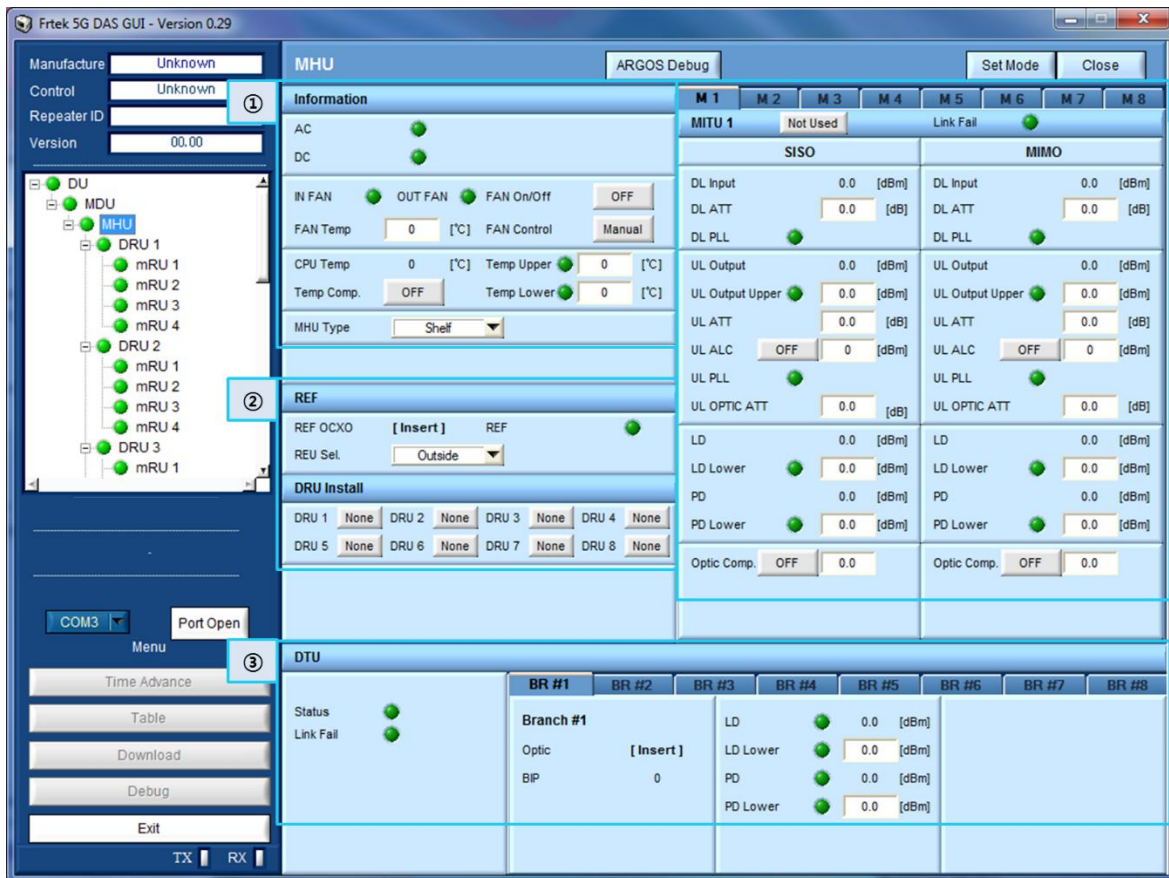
Frtek 5G DAS GUI - Version 0.29

Manufacture Unknown
Control Unknown
Repeater ID
Version 00.00

DU
MDU
MHU
DRU 1
mRU 1
mRU 2
mRU 3
mRU 4
DRU 2
mRU 1
mRU 2
mRU 3
mRU 4
DRU 3
mRU 1

COM3
Port Open
Menu
Time Advance
Table
Download
Debug
Exit
TX RX

MHU
ARGOS Debug
Set Mode
Close

①
Information
AC
DC
IN FAN OUT FAN FAN On/Off OFF
FAN Temp 0 [°C] FAN Control Manual
CPU Temp 0 [°C] Temp Upper 0 [°C]
Temp Comp. OFF Temp Lower 0 [°C]
MHU Type Shelf

②
REF
REF OCXO [ Insert ] REF
REU Sel. Outside

DRU Install
DRU 1 None DRU 2 None DRU 3 None DRU 4 None
DRU 5 None DRU 6 None DRU 7 None DRU 8 None

M 1 M 2 M 3 M 4 M 5 M 6 M 7 M 8
MITU 1 Not Used Link Fail

| SISO | | | MIMO | | |
|---|---|---|---|---|---|
| DL Input | 0.0 | [dBm] | DL Input | 0.0 | [dBm] |
| DL ATT | 0.0 | [dB] | DL ATT | 0.0 | [dB] |
| DL PLL | | | DL PLL | | |
| UL Output | 0.0 | [dBm] | UL Output | 0.0 | [dBm] |
| UL Output Upper | 0.0 | [dBm] | UL Output Upper | 0.0 | [dBm] |
| UL ATT | 0.0 | [dB] | UL ATT | 0.0 | [dB] |
| UL ALC OFF | 0 | [dBm] | UL ALC OFF | 0 | [dBm] |
| UL PLL | | | UL PLL | | |
| UL OPTIC ATT | 0.0 | [dB] | UL OPTIC ATT | 0.0 | [dB] |
| LD | 0.0 | [dBm] | LD | 0.0 | [dBm] |
| LD Lower | 0.0 | [dBm] | LD Lower | 0.0 | [dBm] |
| PD | 0.0 | [dBm] | PD | 0.0 | [dBm] |
| PD Lower | 0.0 | [dBm] | PD Lower | 0.0 | [dBm] |
| Optic Comp. OFF | 0.0 | | Optic Comp. OFF | 0.0 | |

③
DTU
Status
Link Fail
BR #1 BR #2 BR #3 BR #4 BR #5 BR #6 BR #7 BR #8
Branch #1
Optic [ Insert ]
BIP 0
LD 0.0 [dBm]
LD Lower 0.0 [dBm]
PD 0.0 [dBm]
PD Lower 0.0 [dBm]